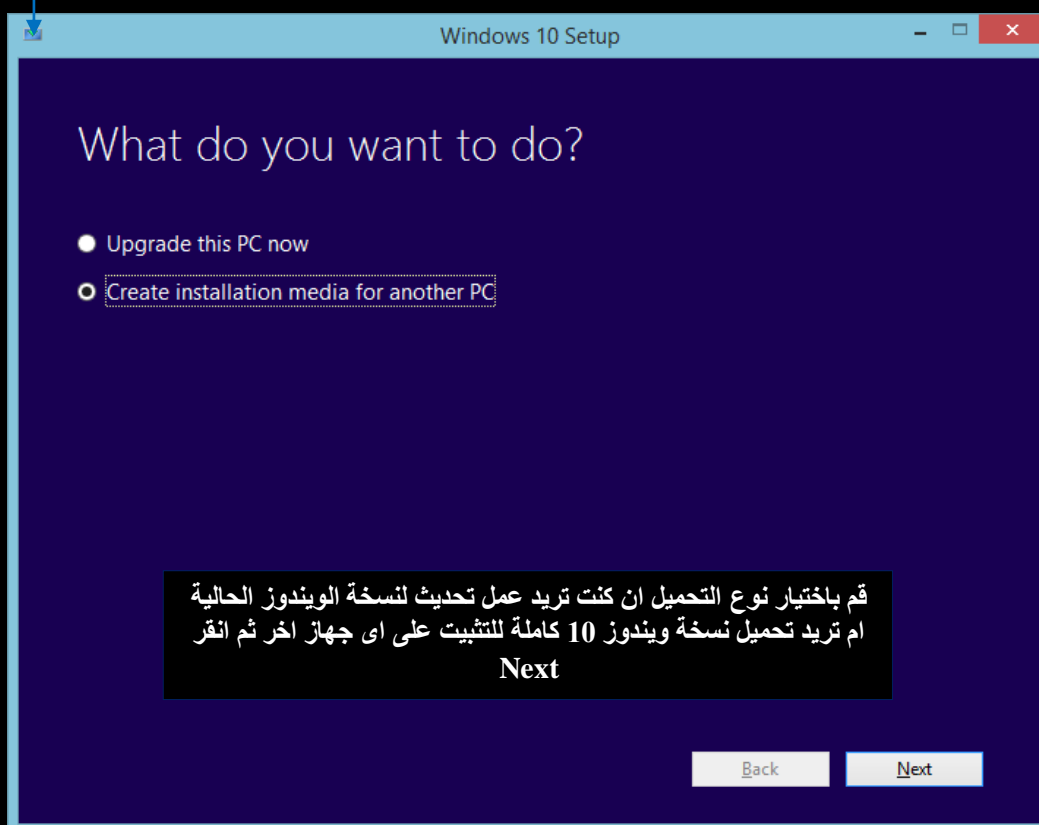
Windows 10 Setup

What do you want to do?

Upgrade this PC now

Create installation media for another PC

قم باختيار نوع التحميل ان كنت تريد عمل تحديث لنسخة الويندوز الحالية ام تريد تحميل نسخة ويندوز 10 كاملة للتثبيت على اى جهاز اخر ثم انقر Next

Back

Next